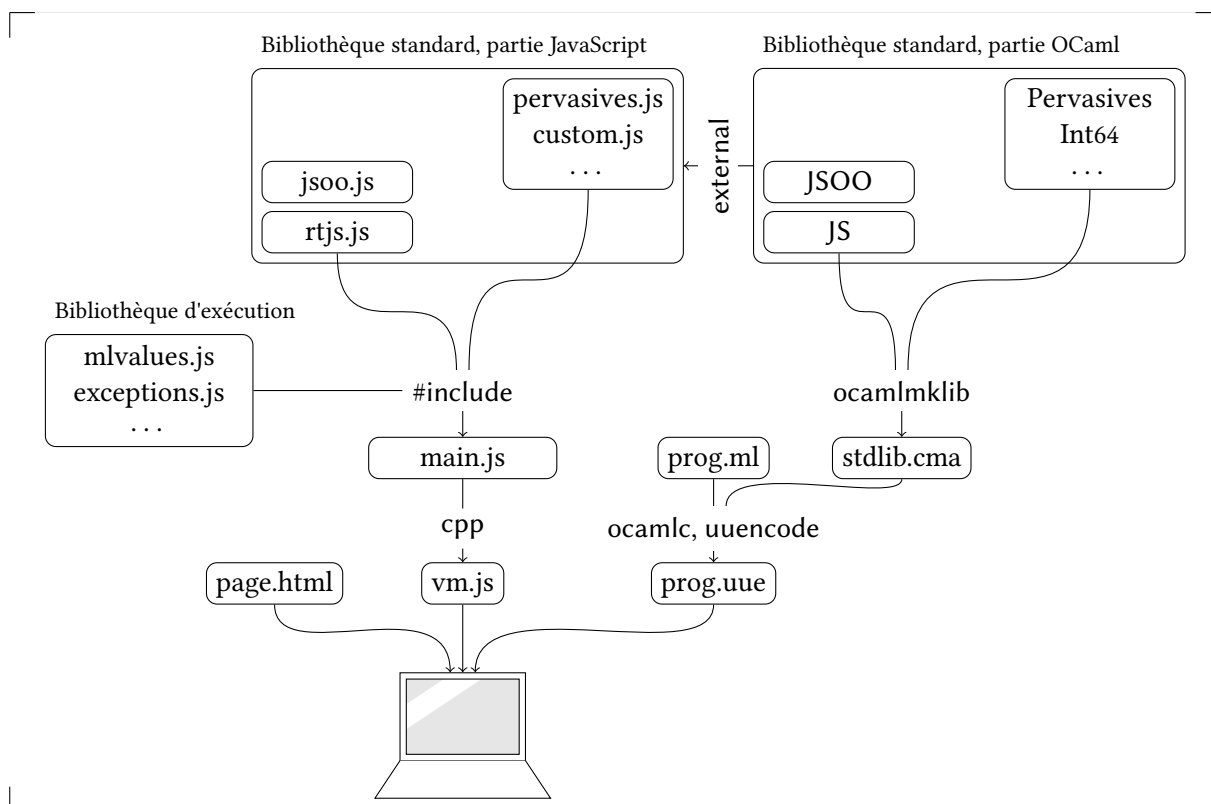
Bibliothèque standard, partie JavaScript

pervasives.js
custom.js
. . .

jsoo.js

rtjs.js

external

Bibliothèque standard, partie OCaml

Pervasives
Int64
. . .

JSOO

JS

Bibliothèque d'exécution

mlvalues.js
exceptions.js
. . .

#include

ocamlmklib

main.js

prog.ml

stdlib.cma

cpp

ocamlc, uuencode

page.html

vm.js

prog.uue